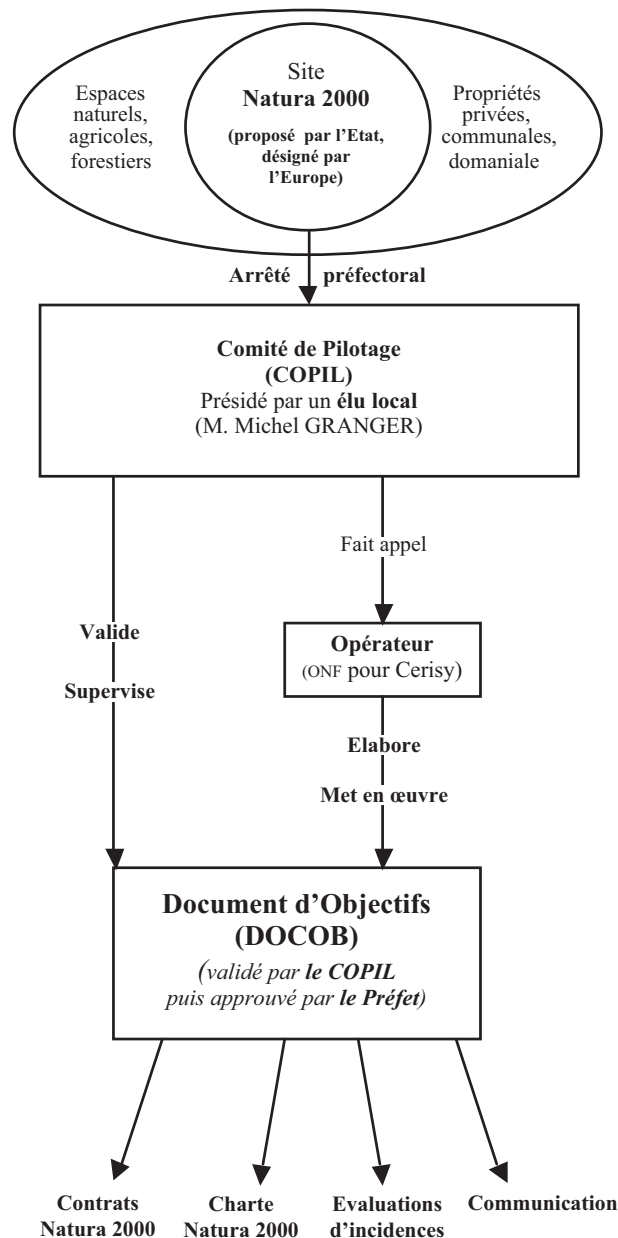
Espaces naturels, agricoles, forestiers

Site
Natura 2000
(proposé par l'Etat, désigné par l'Europe)

Propriétés privées, communales, domaniale

Arrêté préfectoral

Comité de Pilotage
(COPIL)
Présidé par un élu local
(M. Michel GRANGER)

Fait appel

Valide

Supervise

Opérateur
(ONF pour Cerisy)

Elabore

Met en œuvre

Document d'Objectifs
(DOCOB)
(validé par le COPIL
puis approuvé par le Préfet)

Contrats Natura 2000

Charte Natura 2000

Evaluations d'incidences

Communication